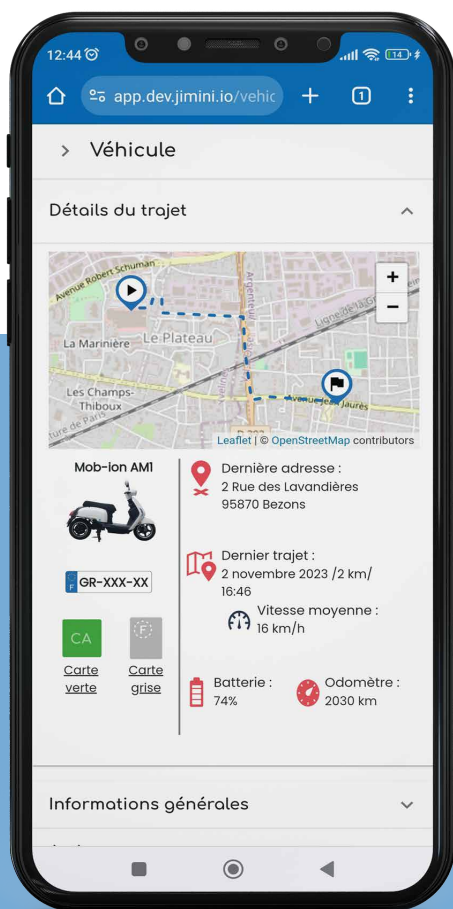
12:44

app.dev.jimini.io/vehic

1

> Véhicule

Détails du trajet

Avenue Robert Schuman
Argenteuil
La Marinière
Le Plateau
Ligne de la G
Les Champs-Thiboux
ture de Paris
Avenue Jean Jaurès
D 392

+
−

Leaflet | © OpenStreetMap contributors

Mob-ion AM1

F GR-XXX-XX

CA

F

Carte verte

Carte grise

Dernière adresse :
2 Rue des Lavandières
95870 Bezons

Dernier trajet :
2 novembre 2023 /2 km/ 16:46

Vitesse moyenne :
16 km/h

Batterie :
74%

Odomètre :
2030 km

Informations générales